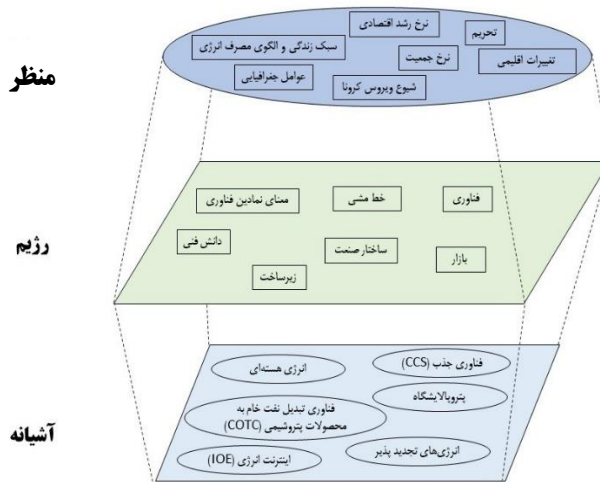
منظر

نرخ رشد اقتصادی
تحریم
سبک زندگی و الگوی مصرف انرژی
نرخ جمعیت
تغییرات اقلیمی
عوامل جغرافیایی
شیوع ویروس کرونا

رژیم

مبنای نمادین فناوری
خط مشی
فناوری
دانش فنی
ساختار صنعت
بازار
زیرساخت

آشیانه

انرژی هسته‌ای
فناوری جذب (CCS)
پتروپالایشگاه
فناوری تبدیل نفت خام به محصولات پتروشیمی (COTC)
انرژی‌های تجدید پذیر
اینترنت انرژی (IOE)